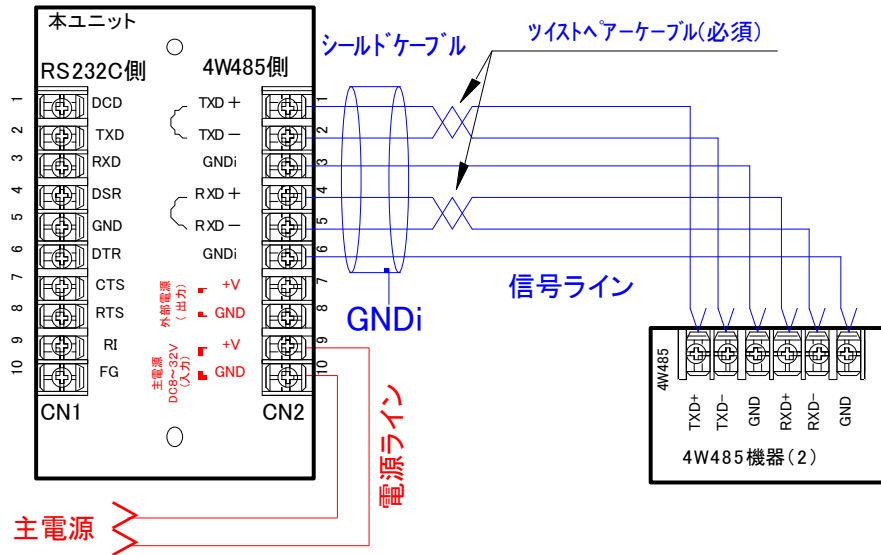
本ユニット

RS232C側

4W485側

シールドケーブル

ツイストペアーケーブル(必須)

1 DCD
2 TXD
3 RXD
4 DSR
5 GND
6 DTR
7 CTS
8 RTS
9 RI
10 FG

TXD +
TXD −
GNDi
RXD +
RXD −
GNDi

外部電源(出力) +V GND

主電源 DC8~32V (入力) +V GND

1 2 3 4 5 6 7 8 9 10

CN1

CN2

GNDi

信号ライン

電源ライン

主電源

4W485

TXD+ TXD− GND RXD+ RXD− GND

4W485機器(2)